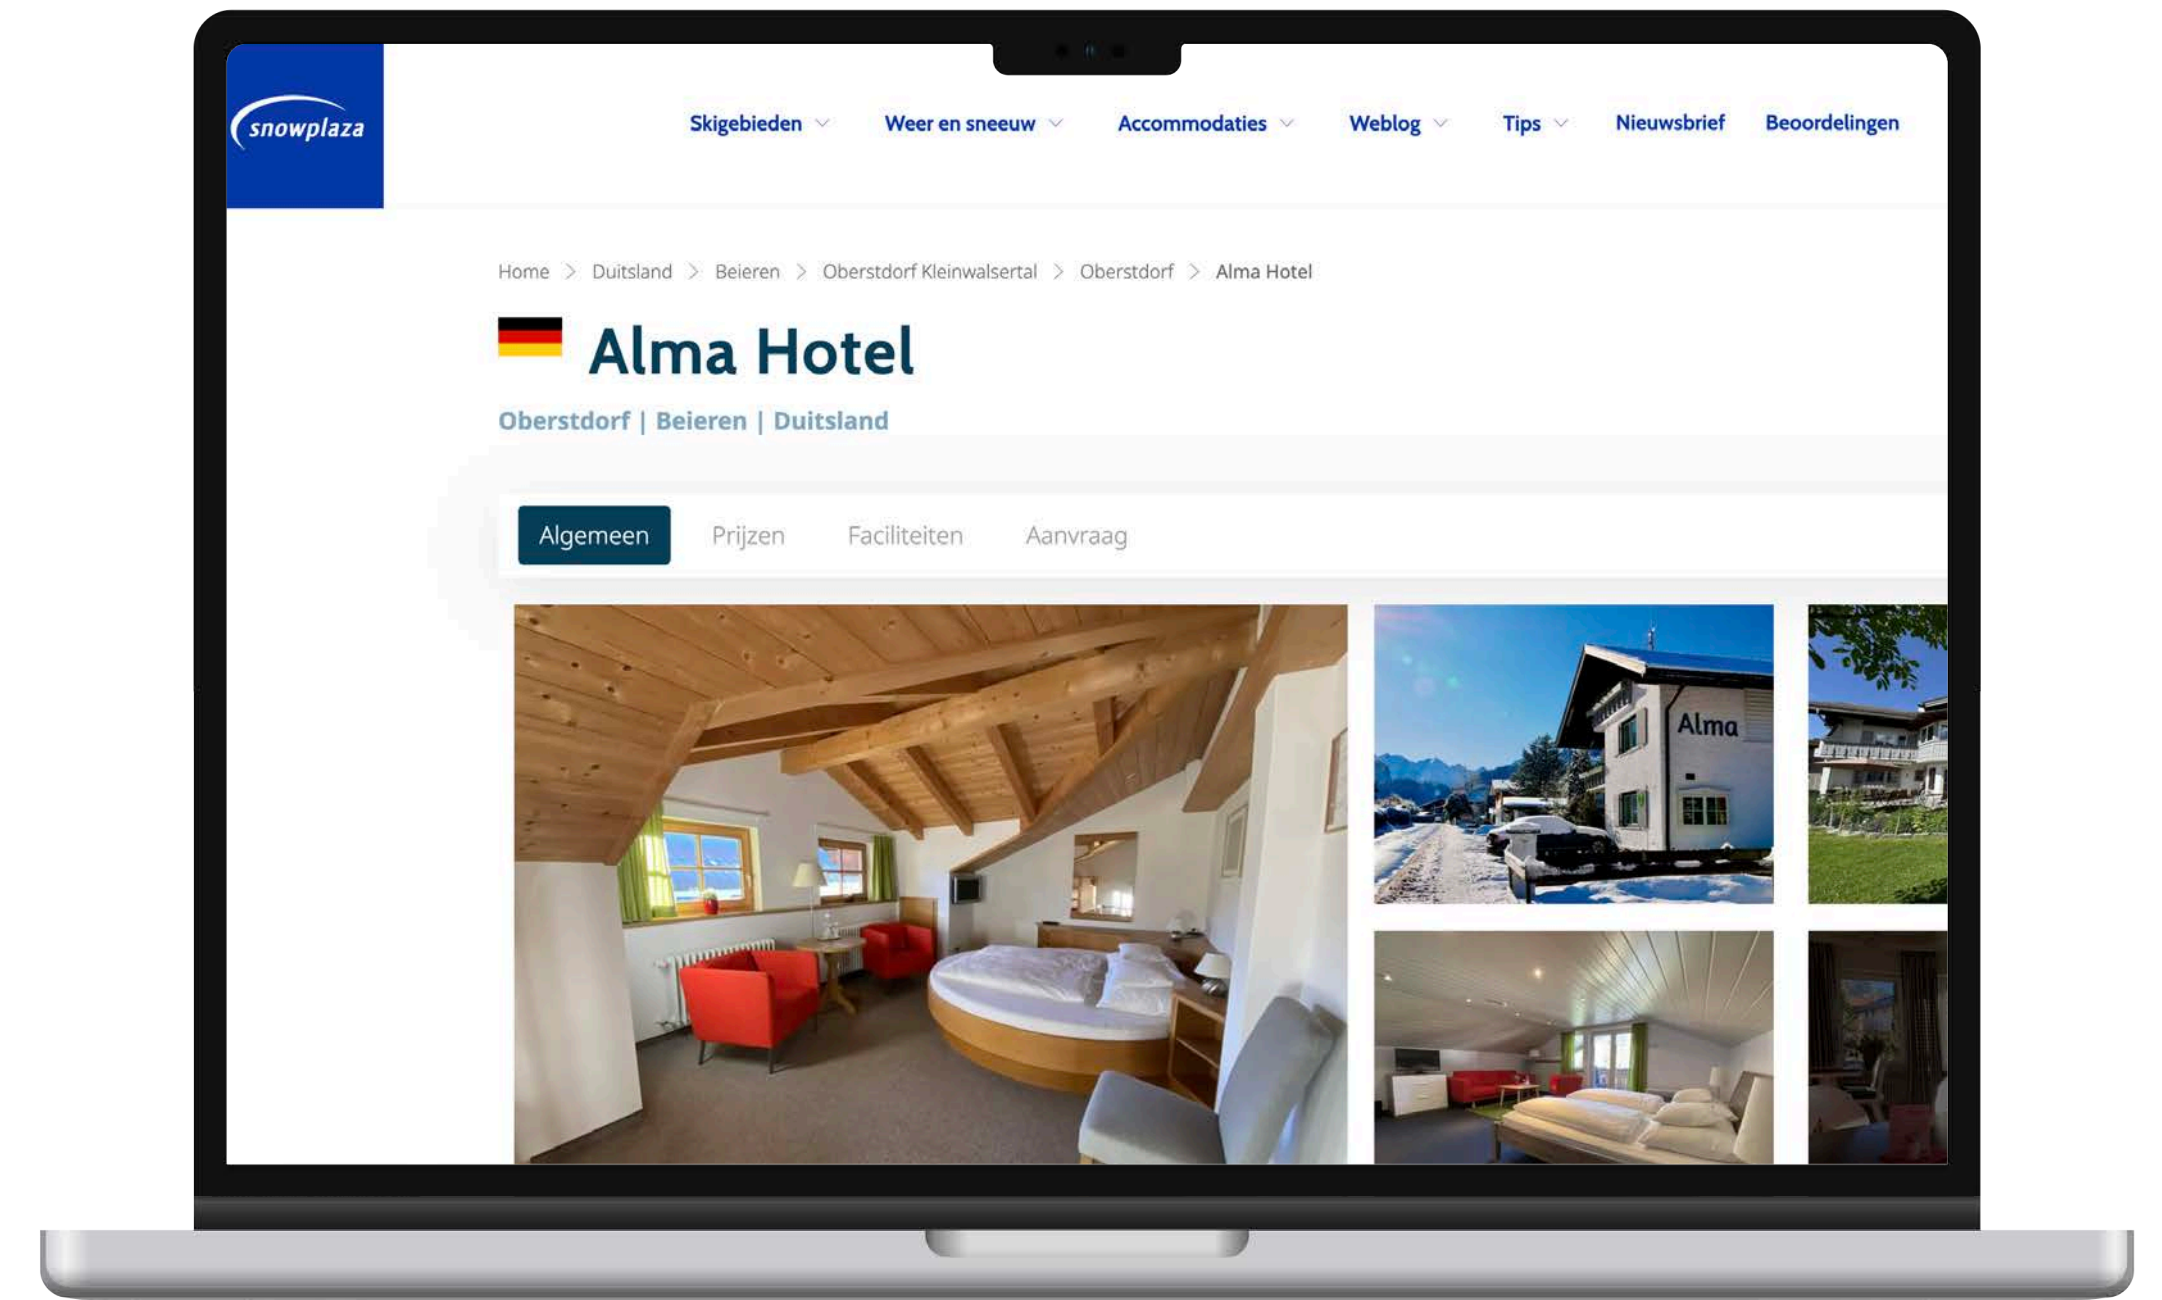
snowplaza

Skigebieden Weer en sneeuw Accommodaties Weblog Tips Nieuwsbrief Beoordelingen

Home > Duitsland > Beieren > Oberstdorf Kleinwalsertal > Oberstdorf > Alma Hotel

Alma Hotel

Oberstdorf | Beieren | Duitsland

Algemeen Prijzen Faciliteiten Aanvraag

Alma